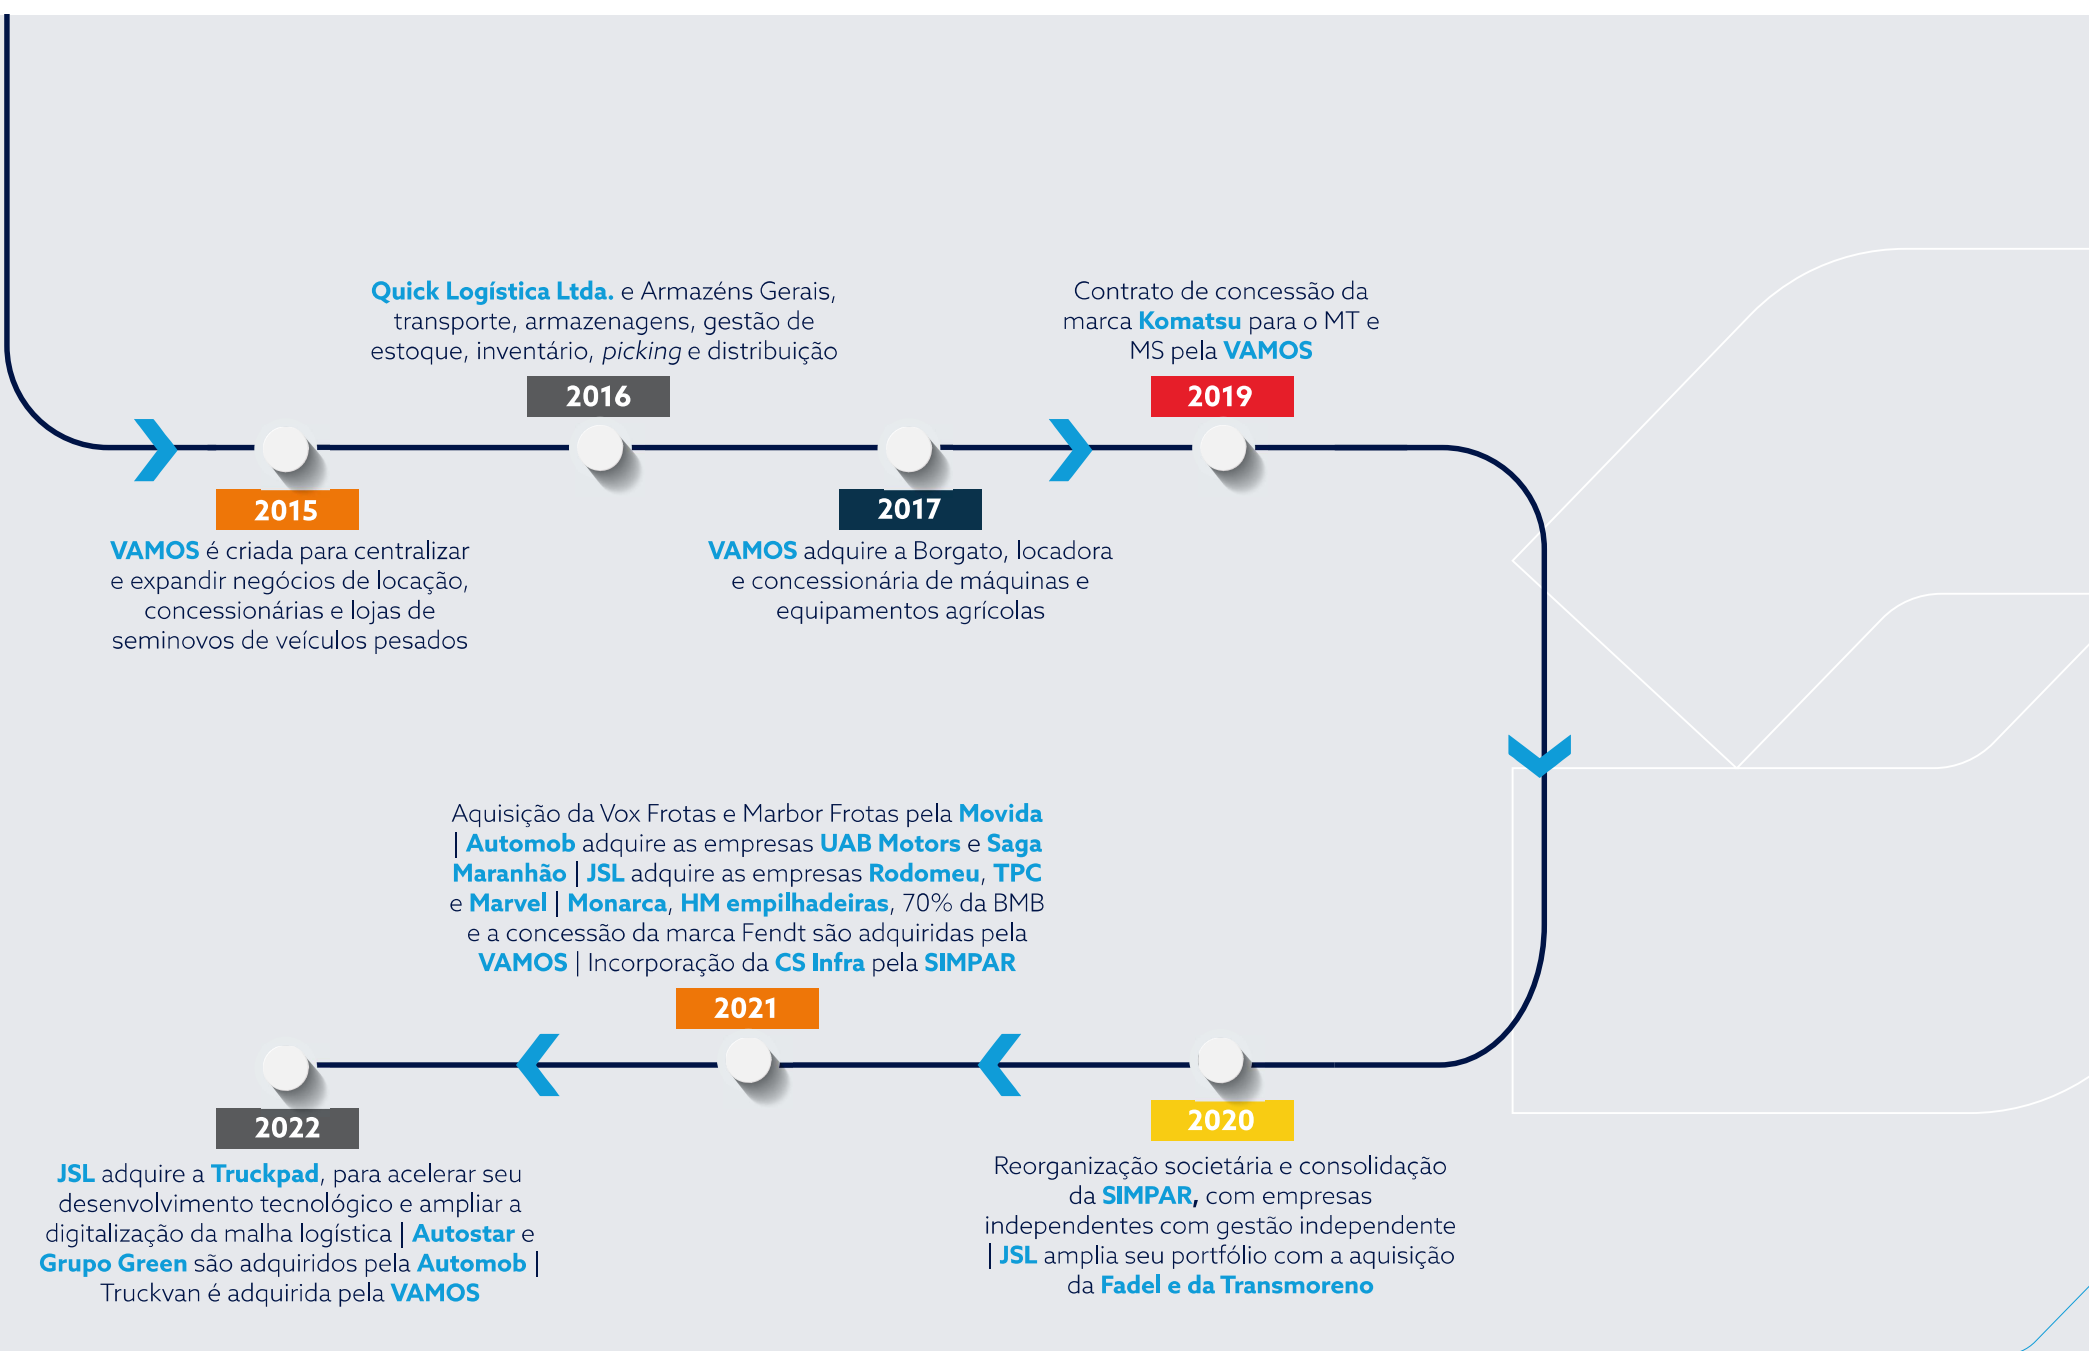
Quick Logística Ltda. e Armazéns Gerais, transporte, armazenagens, gestão de estoque, inventário, picking e distribuição

2016

Contrato de concessão da marca Komatsu para o MT e MS pela VAMOS

2019

2015

VAMOS é criada para centralizar e expandir negócios de locação, concessionárias e lojas de seminovos de veículos pesados

2017

VAMOS adquire a Borgato, locadora e concessionária de máquinas e equipamentos agrícolas

Aquisição da Vox Frotas e Marbor Frotas pela Movida | Automob adquire as empresas UAB Motors e Saga Maranhão | JSL adquire as empresas Rodomeu, TPC e Marvel | Monarca, HM empilhadeiras, 70% da BMB e a concessão da marca Fendt são adquiridas pela VAMOS | Incorporação da CS Infra pela SIMPAR

2021

2022

JSL adquire a Truckpad, para acelerar seu desenvolvimento tecnológico e ampliar a digitalização da malha logística | Autostar e Grupo Green são adquiridos pela Automob | Truckvan é adquirida pela VAMOS

2020

Reorganização societária e consolidação da SIMPAR, com empresas independentes com gestão independente | JSL amplia seu portfólio com a aquisição da Fadel e da Transmoreno